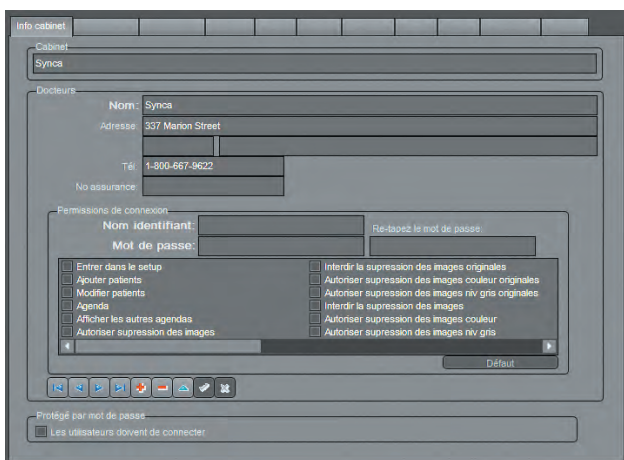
Info cabinet

Cabinet

Synca

Docteurs

Nom: Synca

Adresse: 337 Marion Street

Tél: 1-800-667-9622

No assurance:

Permissions de connexion

Nom identifiant:

Mot de passe:

Re-tapez le mot de passe

Entrer dans le setup
Ajouter patients
Modifier patients
Agenda
Afficher les autres agendas
Autoriser supression des images

Interdir la supression des images originales
Autoriser supression des images couleur originales
Autoriser supression des images niv gris originales
Interdir la supression des images
Autoriser supression des images couleur
Autoriser supression des images niv gris

Défaut

Protégé par mot de passe

Les utilisateurs doivent de connecter